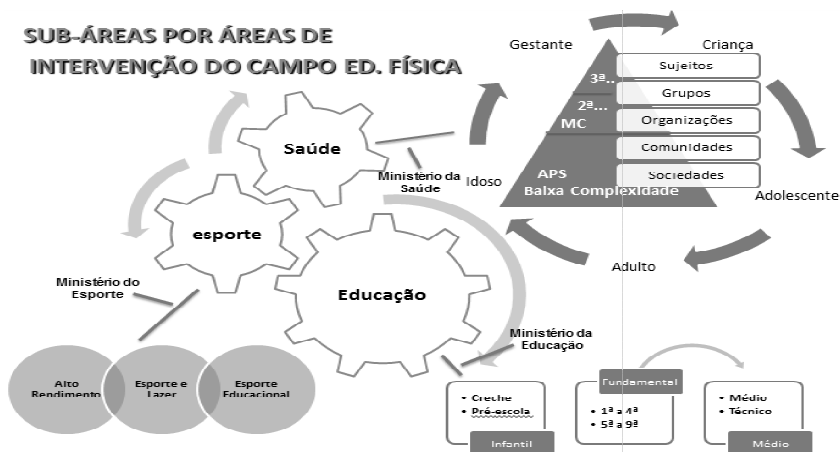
SUB-ÁREAS POR ÁREAS DE INTERVENÇÃO DO CAMPO ED. FÍSICA

Gestante
Criança
3ª...
2ª...
MC
APS
Baixa Complexidade
Sujeitos
Grupos
Organizações
Comunidades
Sociedades
Idoso
Adolescente
Adulto

Saúde
Ministério da Saúde
esporte
Educação
Ministério do Esporte
Ministério da Educação

Alto Rendimento
Esporte e Lazer
Esporte Educacional

• Creche
• Pré-escola
Infantil

Fundamental
• 1ª a 4ª
• 5ª a 9ª

• Médio
• Técnico
Médio